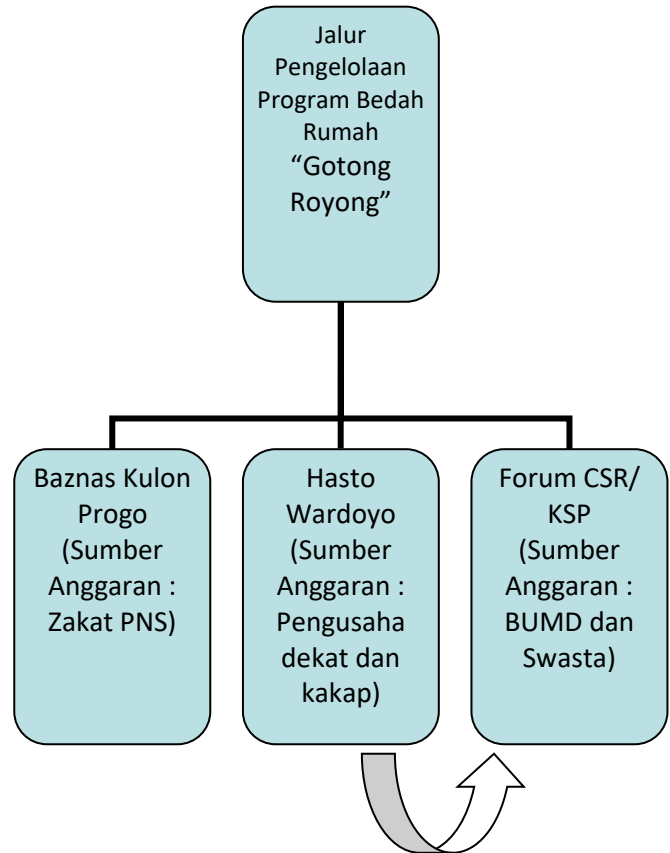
Jalur Pengelolaan Program Bedah Rumah "Gotong Royong"

Baznas Kulon Progo (Sumber Anggaran : Zakat PNS)

Hasto Wardoyo (Sumber Anggaran : Pengusaha dekat dan kakap)

Forum CSR/ KSP (Sumber Anggaran : BUMD dan Swasta)